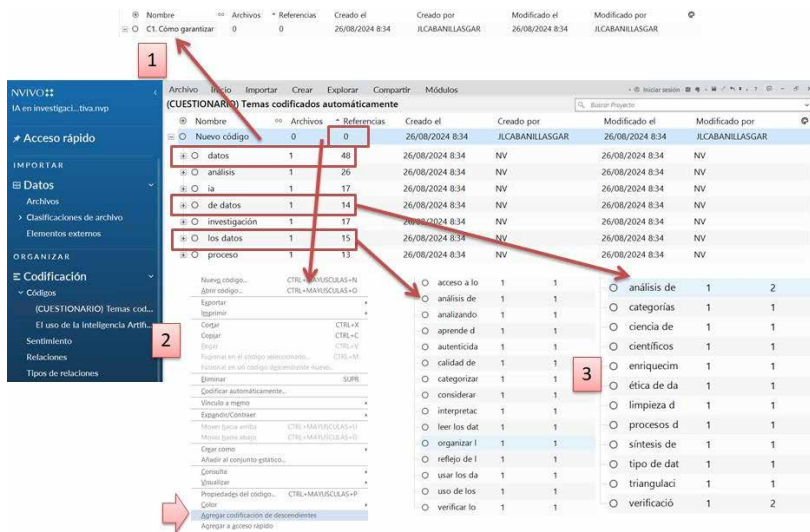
| Nombre | Archivos | Referencias | Creado el | Creado por | Modificado el | Modificado por |
|---|---|---|---|---|---|---|
| C1. Cómo garantizar | 0 | 0 | 26/08/2024 8:34 | JLCABANILLASGAR | 26/08/2024 8:34 | JLCABANILLASGAR |

1

NVIVO
IA en investigaci...tiva.nvp

Acceso rápido

IMPORTAR
Datos
Archivos
Clasificaciones de archivo
Elementos externos

ORGANIZAR
Codificación
Códigos
(CUESTIONARIO) Temas cod...
El uso de la inteligencia Artif...
Sentimiento
Relaciones
Tipos de relaciones

Archivo Inicio Importar Crear Explorar Compartir Módulos
Iniciar sesión
(CUESTIONARIO) Temas codificados automáticamente
Buscar Proyecto

| Nombre | Archivos | Referencias | Creado el | Creado por | Modificado el | Modificado por |
|---|---|---|---|---|---|---|
| Nuevo código | 0 | 0 | 26/08/2024 8:34 | JLCABANILLASGAR | 26/08/2024 8:34 | JLCABANILLASGAR |
| datos | 1 | 48 | 26/08/2024 8:34 | NV | 26/08/2024 8:34 | NV |
| análisis | 1 | 26 | 26/08/2024 8:34 | NV | 26/08/2024 8:34 | NV |
| ia | 1 | 17 | 26/08/2024 8:34 | NV | 26/08/2024 8:34 | NV |
| de datos | 1 | 14 | 26/08/2024 8:34 | NV | 26/08/2024 8:34 | NV |
| investigación | 1 | 17 | 26/08/2024 8:34 | NV | 26/08/2024 8:34 | NV |
| los datos | 1 | 15 | 26/08/2024 8:34 | NV | 26/08/2024 8:34 | NV |
| proceso | 1 | 13 | 26/08/2024 8:34 | NV | 26/08/2024 8:34 | NV |

Nuevo código... CTRL+MAYUSCULAS+N
Abrir código... CTRL+MAYUSCULAS+O
Exportar
Imprimir
Cortar CTRL+X
Copiar CTRL+C
Pegar CTRL+V
Fusionar en el código seleccionado... CTRL+M
Fusionar en un código descendiente nuevo...
Eliminar SUPR
Codificar automáticamente...
Vínculo a memo
Expandir/Contraer
Mover hacia arriba CTRL+MAYUSCULAS+U
Mover hacia abajo CTRL+MAYUSCULAS+D
Crear como
Añadir al conjunto estático...
Consulta
Visualizar
Propiedades del código... CTRL+MAYUSCULAS+P
Color
Agregar codificación de descendientes
Agregar a acceso rápido

2

| | | |
|---|---|---|
| acceso a lo | 1 | 1 |
| análisis de | 1 | 1 |
| analizando | 1 | 1 |
| aprende d | 1 | 1 |
| autenticida | 1 | 1 |
| calidad de | 1 | 1 |
| categorizar | 1 | 1 |
| considerar | 1 | 1 |
| interpretac | 1 | 1 |
| leer los dat | 1 | 1 |
| organizar l | 1 | 1 |
| reflejo de l | 1 | 1 |
| usar los da | 1 | 1 |
| uso de los | 1 | 1 |
| verificar lo | 1 | 1 |

3

| | | |
|---|---|---|
| análisis de | 1 | 2 |
| categorías | 1 | 1 |
| ciencia de | 1 | 1 |
| científicos | 1 | 1 |
| enriquecim | 1 | 1 |
| ética de da | 1 | 1 |
| limpieza d | 1 | 1 |
| procesos d | 1 | 1 |
| síntesis de | 1 | 1 |
| tipo de dat | 1 | 1 |
| triangulaci | 1 | 1 |
| verificació | 1 | 2 |